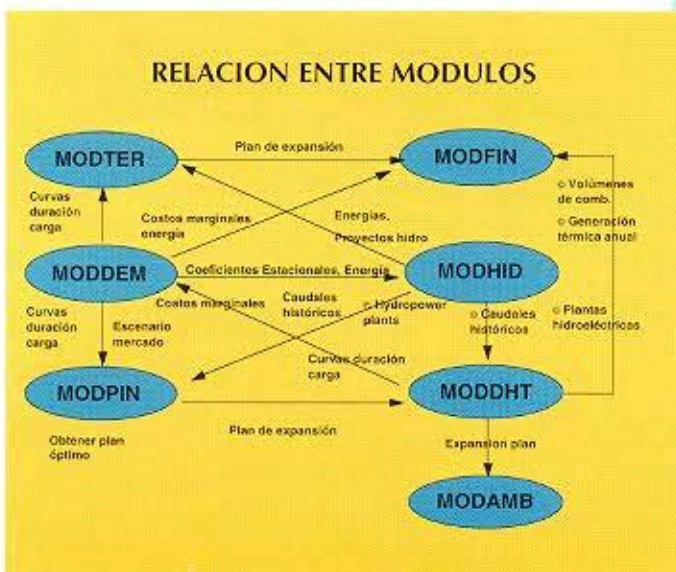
RELACION ENTRE MODULOS

MODTER

Plan de expansión

MODFIN

Curvas duración carga

Costos marginales energía

Energías, Proyectos hidro

○ Volúmenes de comb.

○ Generación térmica anual

MODDEM

Coeficientes Estacionales, Energía

MODHID

Costos marginales

Caudales históricos

○ Hydropower plants

○ Caudales históricos

○ Plantas hidroeléctricas

Curvas duración carga

Escenario mercado

Curvas duración carga

MODPIN

Plan de expansión

MODDHT

Obtener plan óptimo

Expansion plan

MODAMB